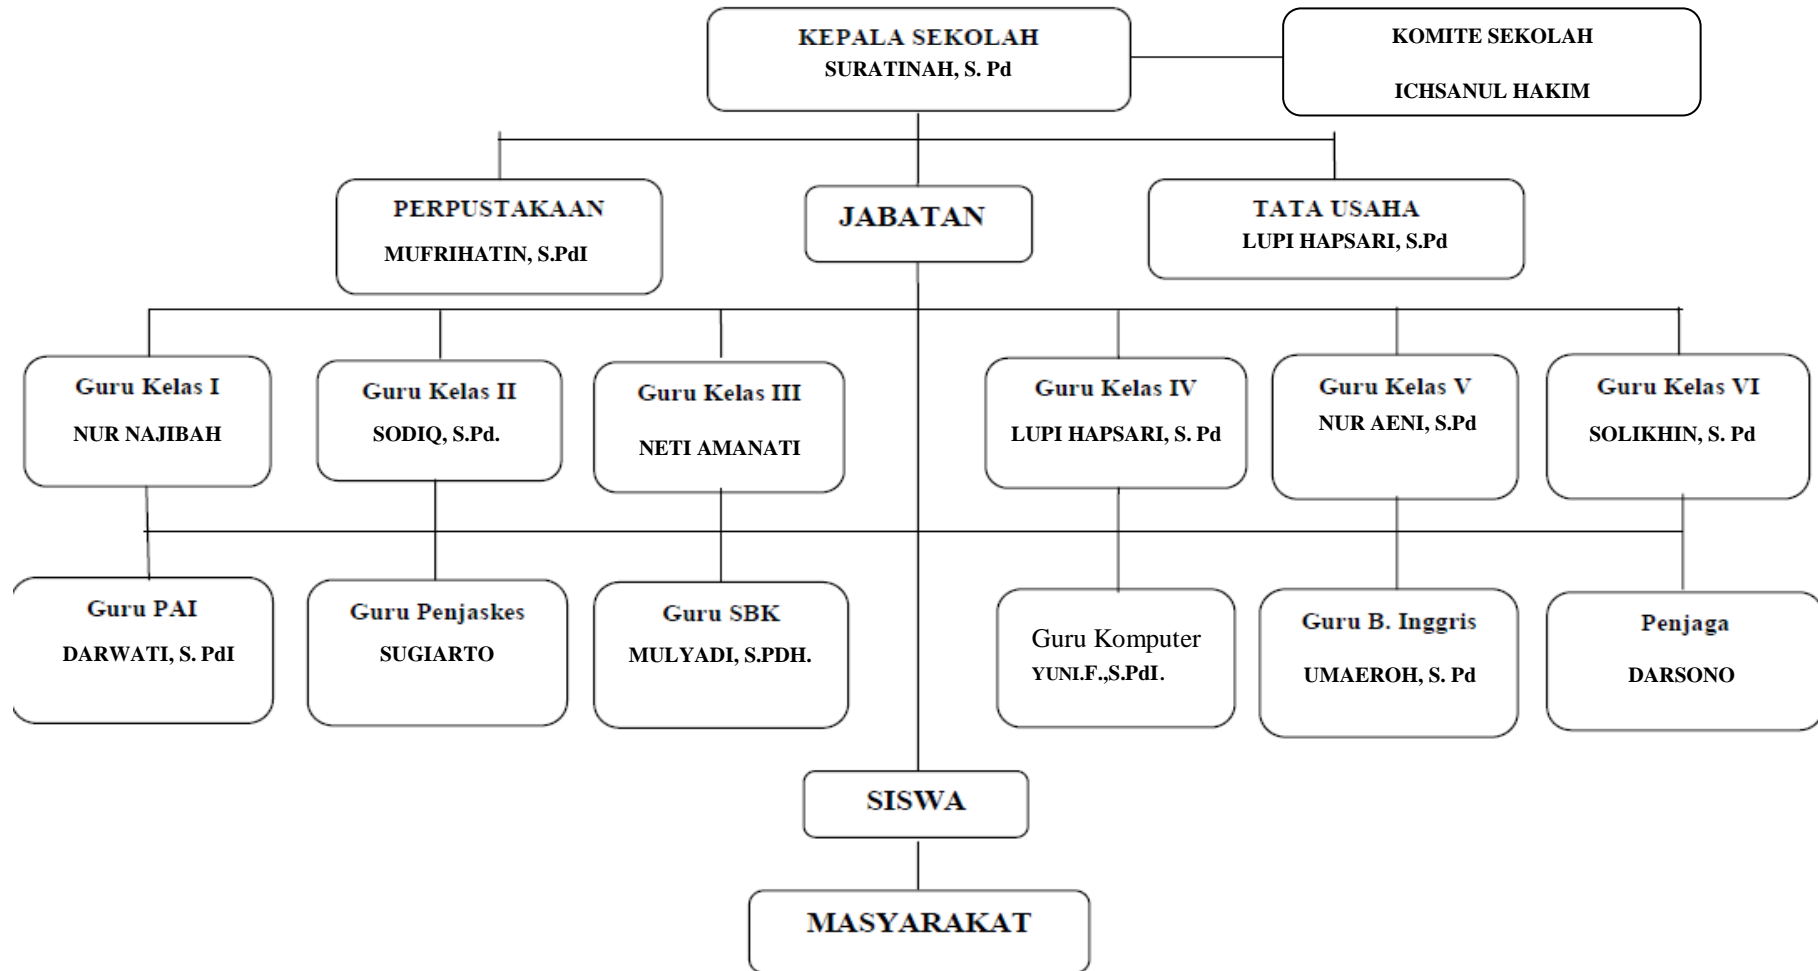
KEPALA SEKOLAH
SURATINAH, S. Pd

KOMITE SEKOLAH
ICHSANUL HAKIM

PERPUSTAKAAN
MUFRIHATIN, S.PdI

JABATAN

TATA USAHA
LUPI HAPSARI, S.Pd

Guru Kelas I
NUR NAJIBAH

Guru Kelas II
SODIQ, S.Pd.

Guru Kelas III
NETI AMANATI

Guru Kelas IV
LUPI HAPSARI, S. Pd

Guru Kelas V
NUR AENI, S.Pd

Guru Kelas VI
SOLIKHIN, S. Pd

Guru PAI
DARWATI, S. PdI

Guru Penjaskes
SUGIARTO

Guru SBK
MULYADI, S.PDH.

Guru Komputer
YUNI.F.,S.PdI.

Guru B. Inggris
UMAEROH, S. Pd

Penjaga
DARSONO

SISWA

MASYARAKAT